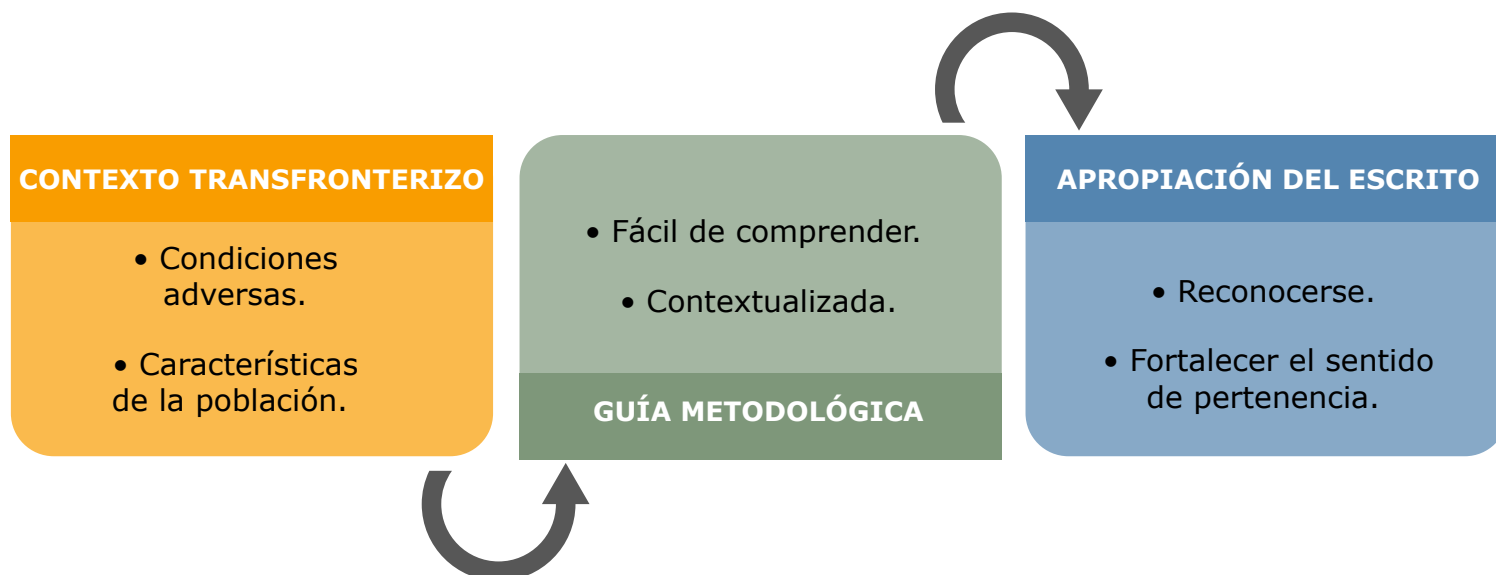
CONTEXTO TRANSFRONTERIZO

• Condiciones adversas.

• Características de la población.

• Fácil de comprender.

• Contextualizada.

GUÍA METODOLÓGICA

APROPIACIÓN DEL ESCRITO

• Reconocerse.

• Fortalecer el sentido de pertenencia.